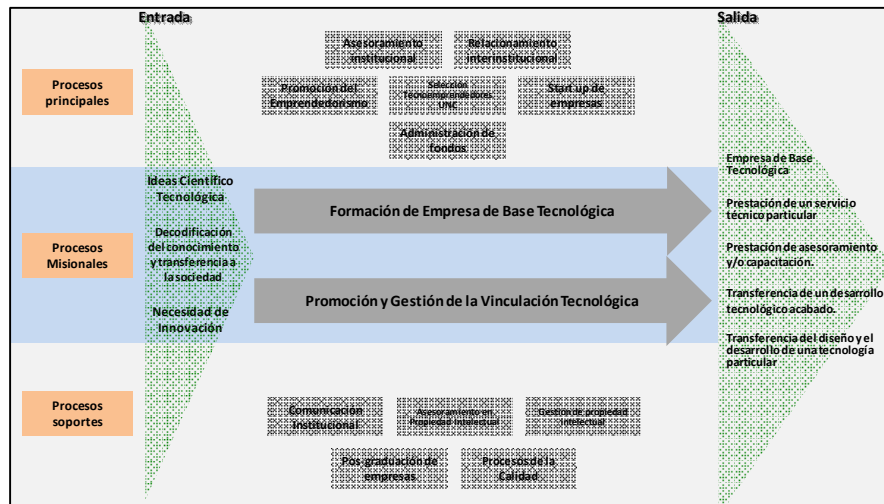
Entrada

Salida

Procesos principales

Asesoramiento institucional

Relacionamiento interinstitucional

Promoción del Emprendedorismo

Selección Tecnoemprendedores UNC

Start up de empresas

Administración de fondos

Procesos Misionales

Ideas Científico Tecnológica

Decodificación del conocimiento y transferencia a la sociedad

Necesidad de Innovación

Formación de Empresa de Base Tecnológica

Promoción y Gestión de la Vinculación Tecnológica

Empresa de Base Tecnológica

Prestación de un servicio técnico particular

Prestación de asesoramiento y/o capacitación.

Transferencia de un desarrollo tecnológico acabado.

Transferencia del diseño y el desarrollo de una tecnología particular

Procesos soportes

Comunicación Institucional

Asesoramiento en Propiedad Intelectual

Gestión de propiedad intelectual

Pos-graduación de empresas

Procesos de la Calidad